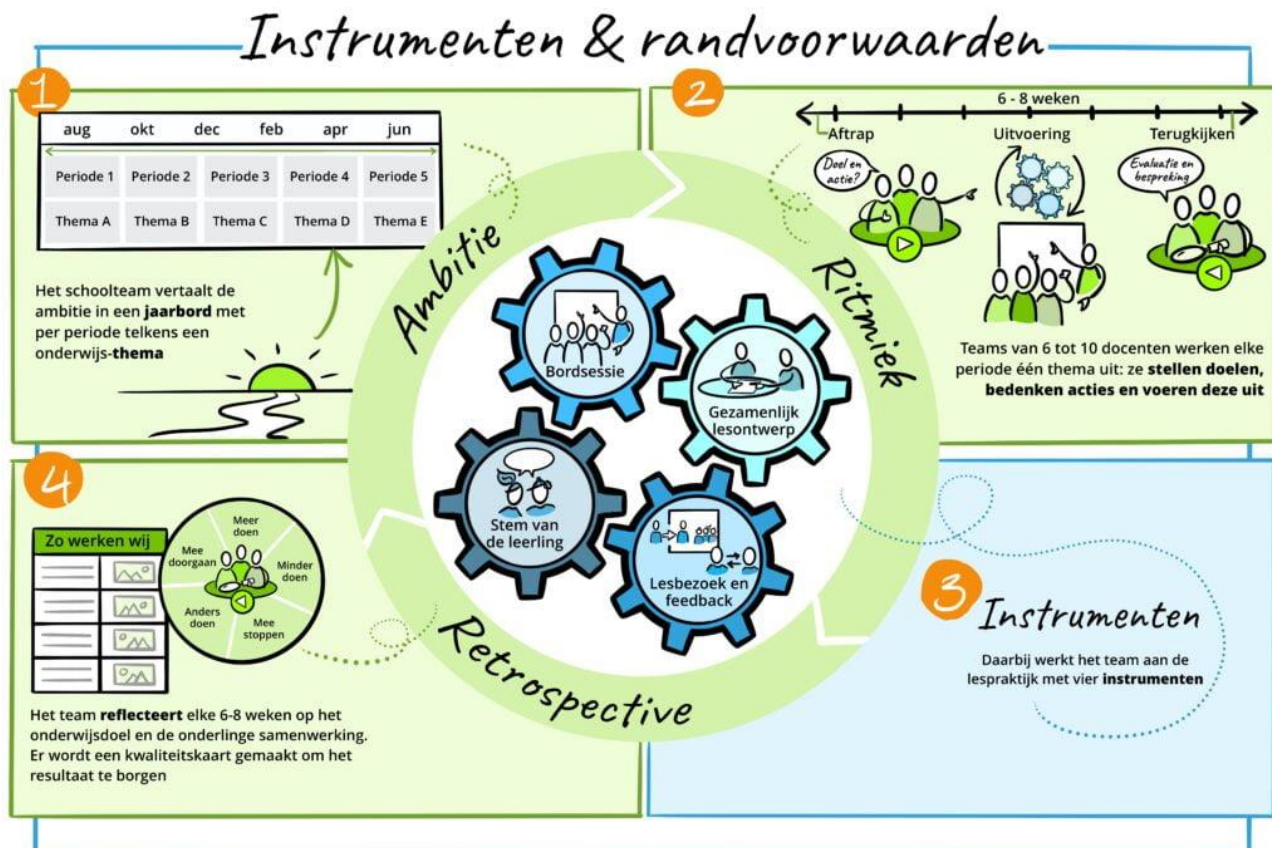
Instrumenten & randvoorwaarden

1

| aug | okt | dec | feb | apr | jun |
|---|---|---|---|---|---|
| Periode 1 | Periode 2 | Periode 3 | Periode 4 | Periode 5 | |
| Thema A | Thema B | Thema C | Thema D | Thema E | |

Het schoolteam vertaalt de ambitie in een **jaarbord** met per periode telkens een onderwijs-**thema**

2

6 - 8 weken

Aftrap

Uitvoering

Terugkijken

Doel en actie?

Evaluatie en bespreking

Teams van 6 tot 10 docenten werken elke periode één thema uit: ze **stellen doelen, bedenken acties en voeren deze uit**

Ambitie

Ritmiek

Retrospective

Bordsessie

Gezamenlijk lesontwerp

Stem van de leerling

Lesbezoek en feedback

4

Zo werken wij

Meer doen

Minder doen

Mee stoppen

Anders doen

Mee doorgaan

Het team **reflecteert** elke 6-8 weken op het onderwijsdoel en de onderlinge samenwerking. Er wordt een kwaliteitskaart gemaakt om het resultaat te borgen

3 Instrumenten

Daarbij werkt het team aan de lespraktijk met vier **instrumenten**